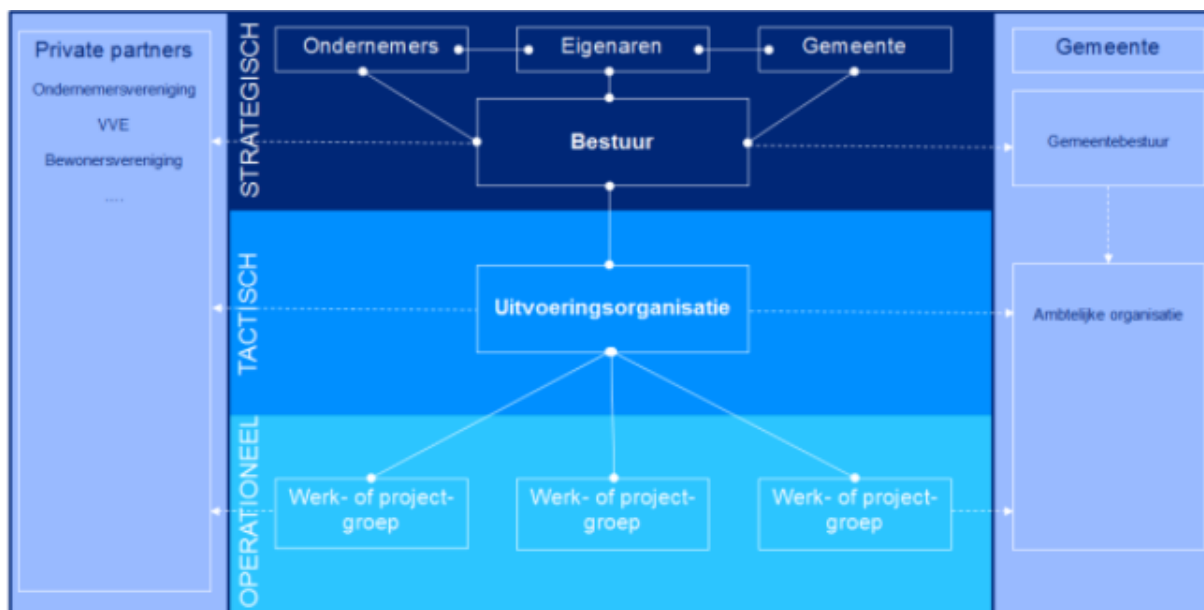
Private partners

Ondernemersvereniging

VVE

Bewonersvereniging

....

STRATEGISCH

Ondernemers

Eigenaren

Gemeente

Bestuur

TACTISCH

Uitvoeringsorganisatie

OPERATIONEEL

Werk- of projectgroep

Werk- of projectgroep

Werk- of projectgroep

Gemeente

Gemeentebestuur

Ambtelijke organisatie